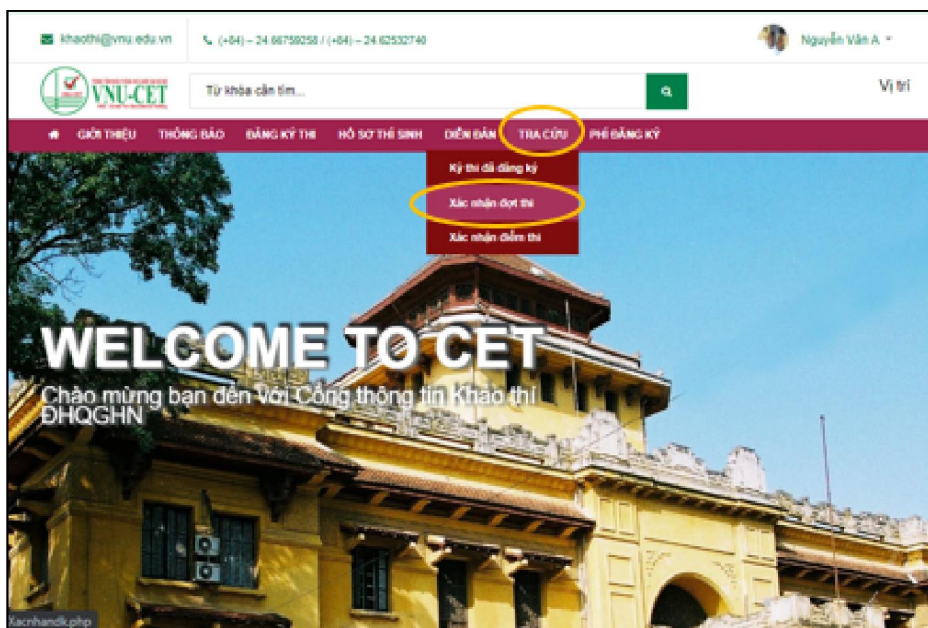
khaothi@vnu.edu.vn (+84) – 24 66759258 / (+84) – 24 62532740

Nguyễn Văn A

VNU-CET

Từ khóa cần tìm...

Vị trí

GIỚI THIỆU THÔNG BÁO ĐĂNG KÝ THI HỒ SƠ THÍ SINH DIỄN ĐÀN TRA CỨU PHÍ ĐĂNG KÝ

Kỳ thi đã đăng ký
Xác nhận đợt thi
Xác nhận điểm thi

WELCOME TO CET

Chào mừng bạn đến Với Cổng thông tin Khảo thí ĐHQGHN

Xacnhandk.php